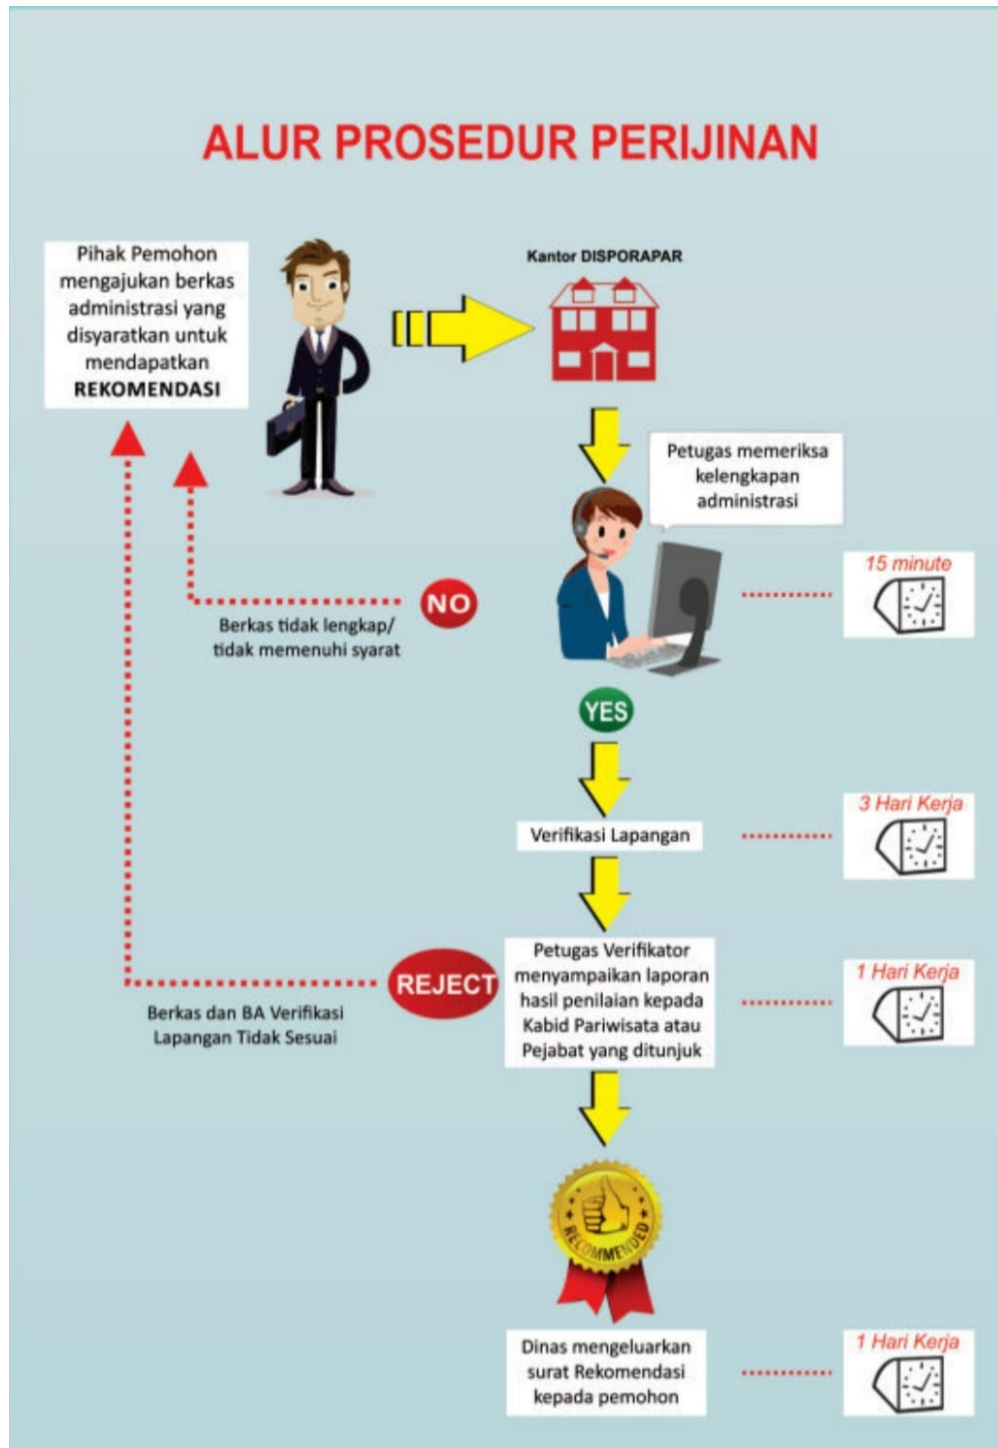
ALUR PROSEDUR PERIJINAN

Pihak Pemohon mengajukan berkas administrasi yang disyaratkan untuk mendapatkan REKOMENDASI

Kantor DISPORAPAR

Petugas memeriksa kelengkapan administrasi

15 minute

NO

Berkas tidak lengkap/ tidak memenuhi syarat

YES

Verifikasi Lapangan

3 Hari Kerja

REJECT

Berkas dan BA Verifikasi Lapangan Tidak Sesuai

Petugas Verifikator menyampaikan laporan hasil penilaian kepada Kabid Pariwisata atau Pejabat yang ditunjuk

1 Hari Kerja

RECOMMENDED

Dinas mengeluarkan surat Rekomendasi kepada pemohon

1 Hari Kerja